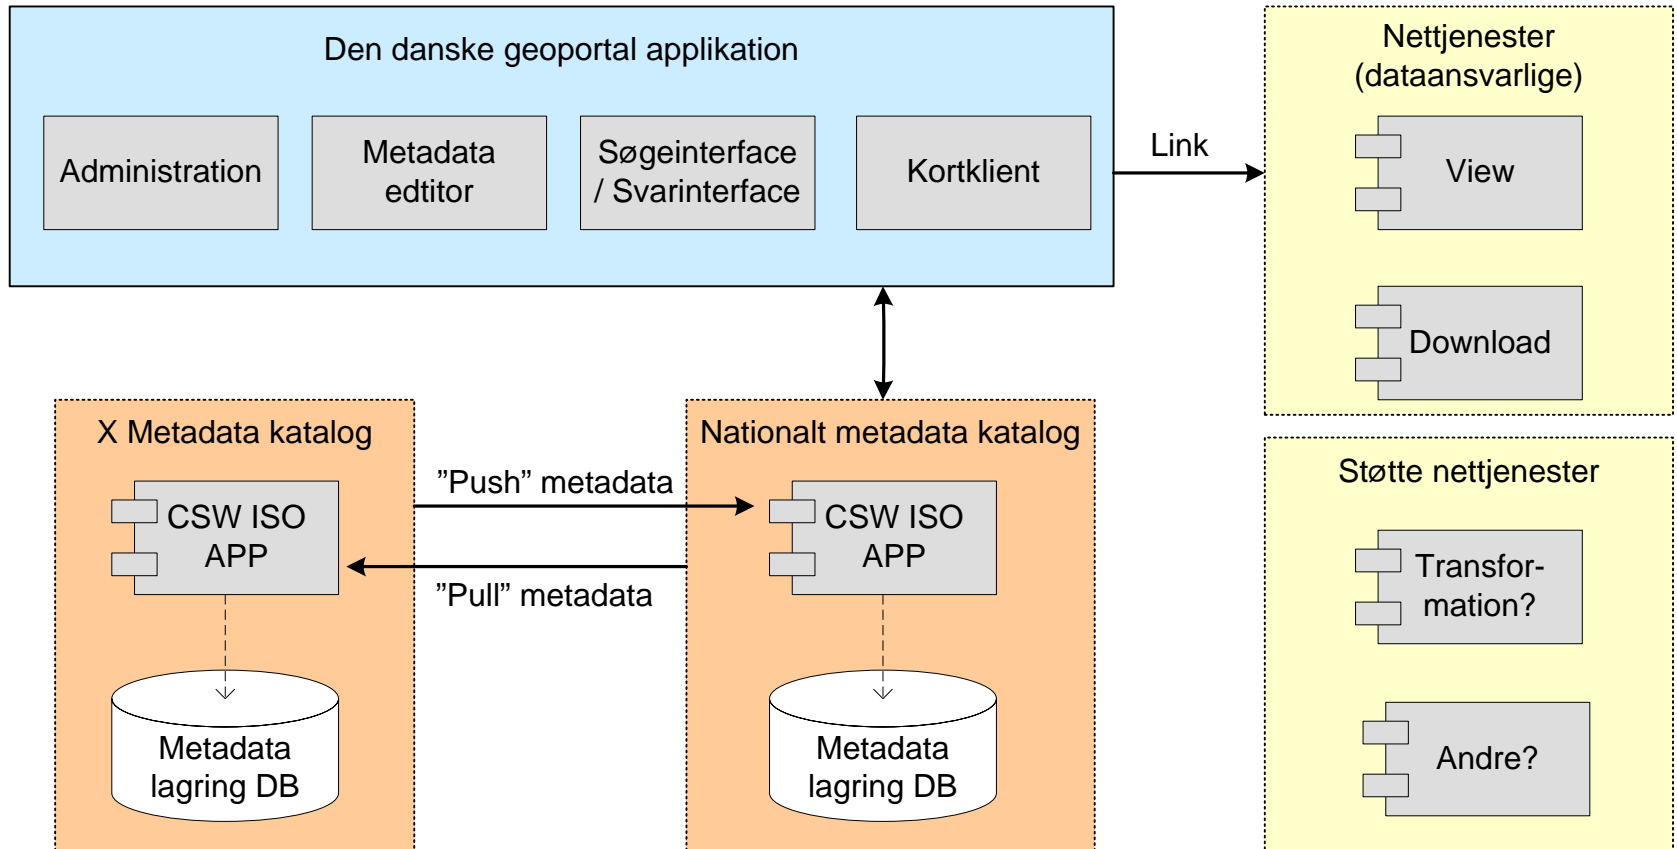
Den danske geoportal applikation

Administration

Metadata edtitor

Søgeinterface / Svarinterface

Kortklient

Link

Nettjenester (dataansvarlige)

View

Download

X Metadata katalog

CSW ISO APP

Metadata lagring DB

”Push” metadata

”Pull” metadata

Nationalt metadata katalog

CSW ISO APP

Metadata lagring DB

Støtte nettjenester

Transfor-mation?

Andre?